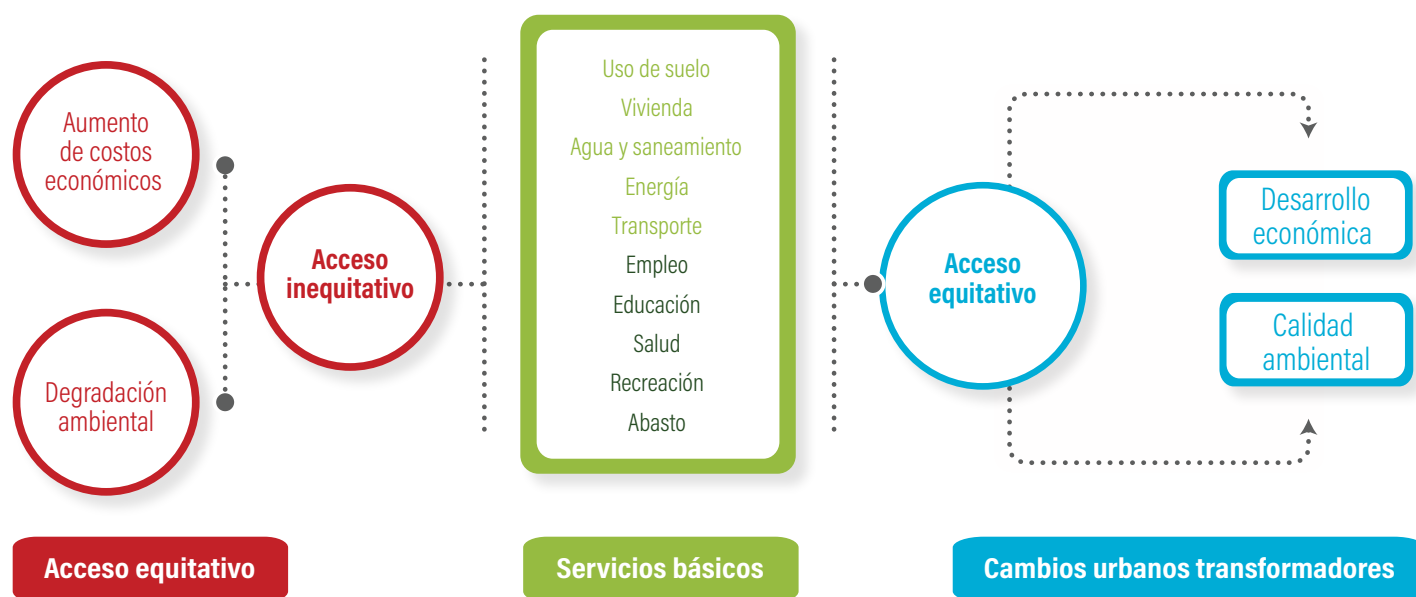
Aumento de costos económicos

Degradación ambiental

Acceso inequitativo

Uso de suelo
Vivienda
Agua y saneamiento
Energía
Transporte
Empleo
Educación
Salud
Recreación
Abasto

Acceso equitativo

Desarrollo económica

Calidad ambiental

Acceso equitativo

Servicios básicos

Cambios urbanos transformadores